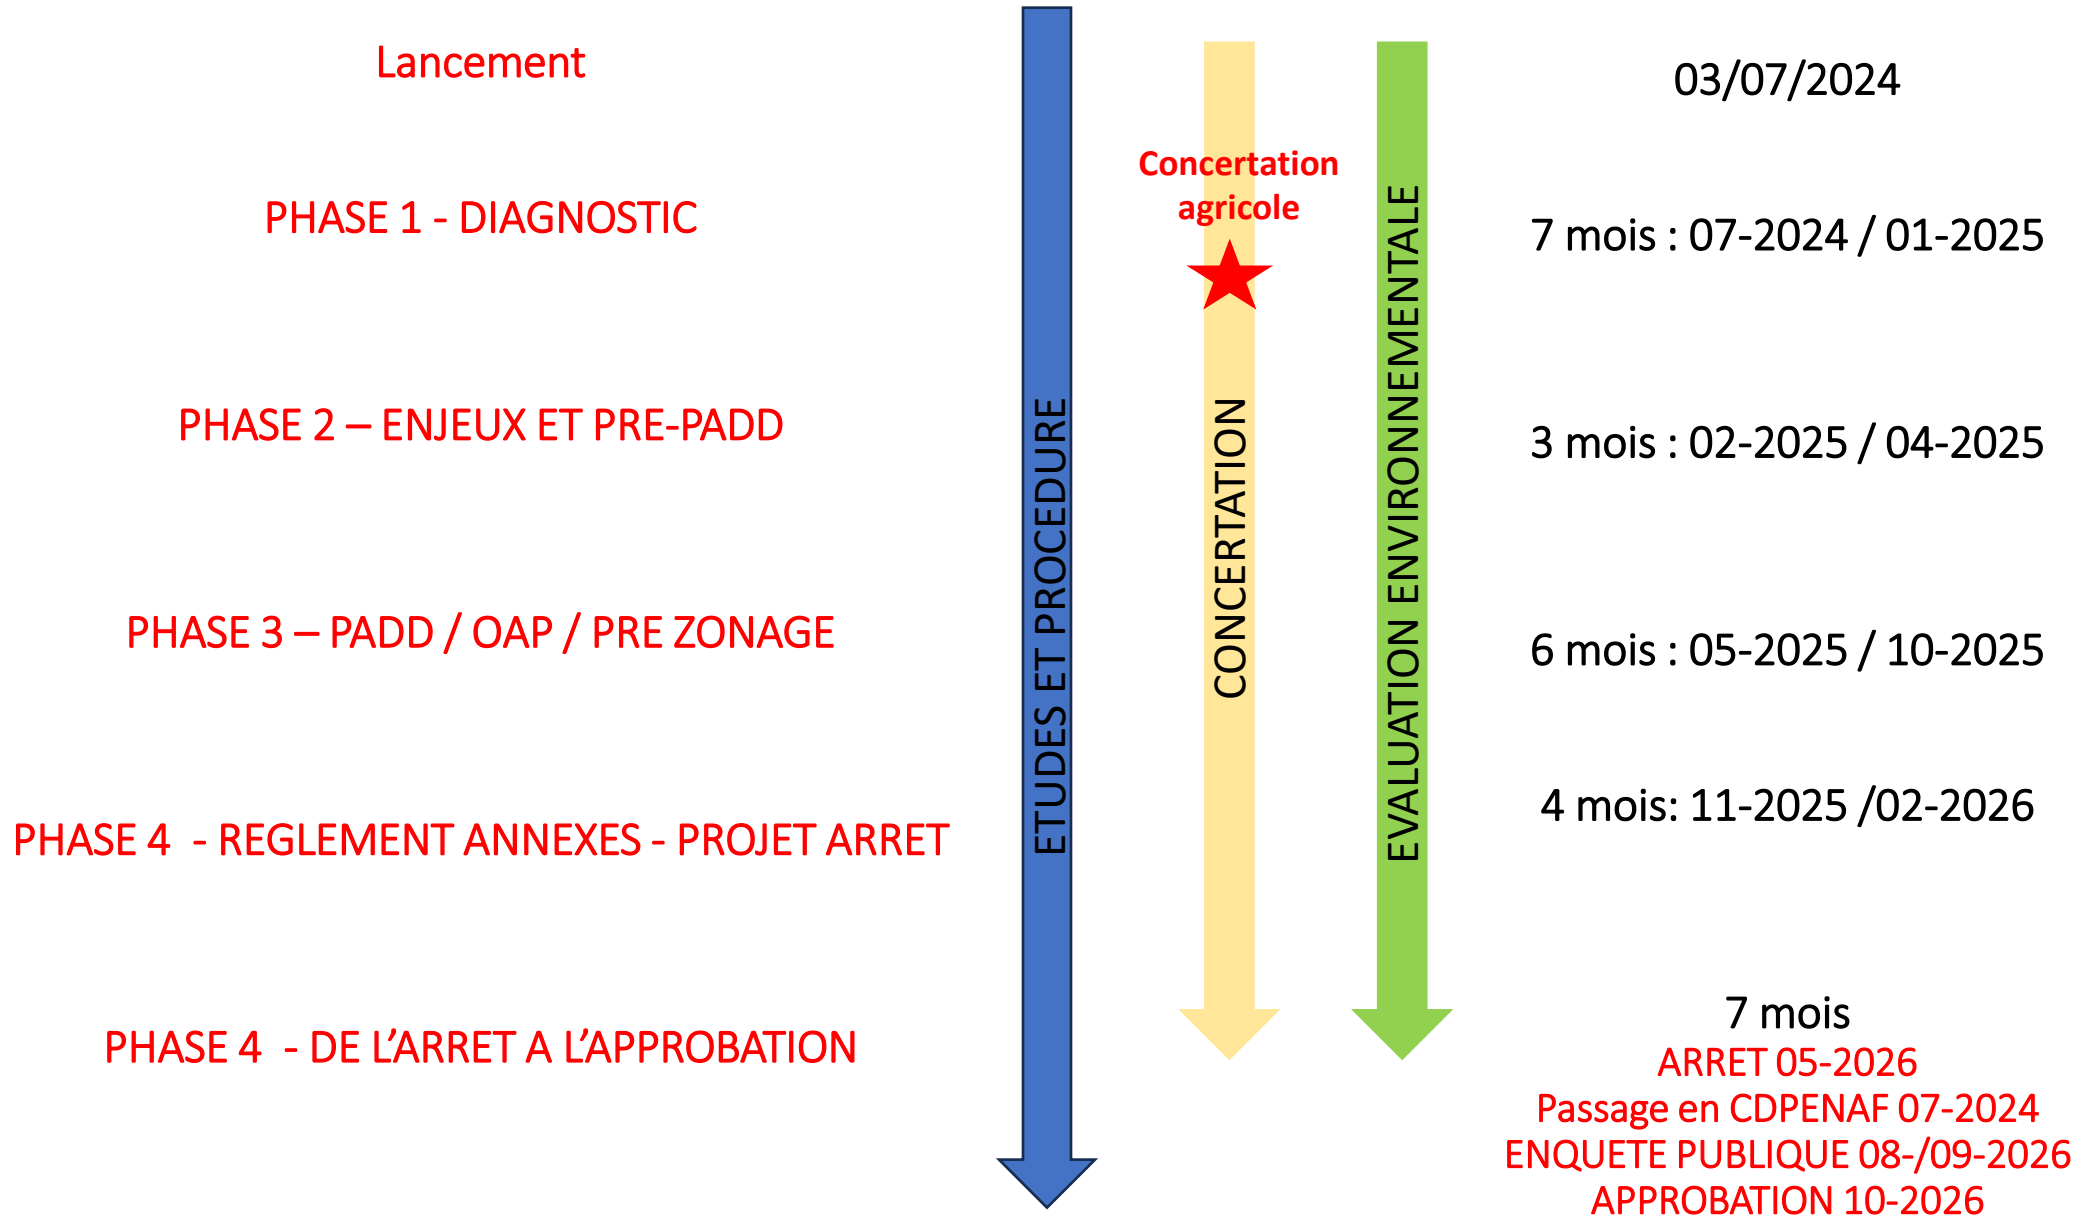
Lancement

PHASE 1 - DIAGNOSTIC

PHASE 2 – ENJEUX ET PRE-PADD

PHASE 3 – PADD / OAP / PRE ZONAGE

PHASE 4 - REGLEMENT ANNEXES - PROJET ARRET

PHASE 4 - DE L'ARRET A L'APPROBATION

ETUDES ET PROCEDURE

Concertation agricole

CONCERTATION

EVALUATION ENVIRONNEMENTALE

03/07/2024

7 mois : 07-2024 / 01-2025

3 mois : 02-2025 / 04-2025

6 mois : 05-2025 / 10-2025

4 mois: 11-2025 /02-2026

7 mois
ARRET 05-2026
Passage en CDPENAF 07-2024
ENQUETE PUBLIQUE 08-/09-2026
APPROBATION 10-2026